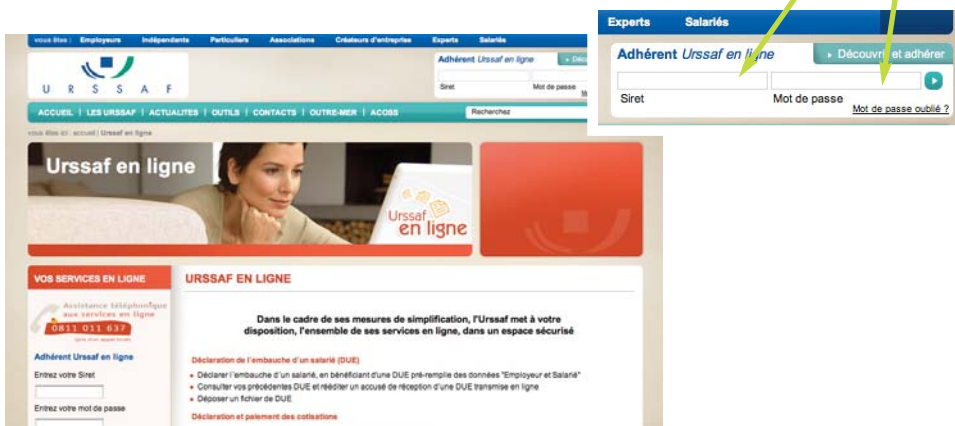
vous êtes : Employeurs Indépendants Particuliers Associations Créateurs d'entreprise Experts Salariés

U R S S A F

Adhérent Urssaf en ligne

Siret Mot de passe

ACCUEIL | LES URSSAF | ACTUALITES | OUTILS | CONTACTS | OUTRE-MER | ACOSS

Recherchez

vous êtes ici : accueil | Urssaf en ligne

Urssaf en ligne

Urssaf en ligne

VOS SERVICES EN LIGNE

Assistance téléphonique aux services en ligne

0811 011 637

Adhérent Urssaf en ligne

Entrez votre Siret

Entrez votre mot de passe

URSSAF EN LIGNE

Dans le cadre de ses mesures de simplification, l'Urssaf met à votre disposition, l'ensemble de ses services en ligne, dans un espace sécurisé

Déclaration de l'embauche d'un salarié (DUE)

Déclarer l'embauche d'un salarié, en bénéficiant d'une DUE pré-remplie des données "Employeur et Salarié"
Consulter vos précédentes DUE et rééditer un accusé de réception d'une DUE transmise en ligne
Déposer un fichier de DUE

Déclaration et paiement des cotisations

Experts Salariés

Adhérent Urssaf en ligne

Découvrir et adhérer

Siret Mot de passe

Mot de passe oublié ?